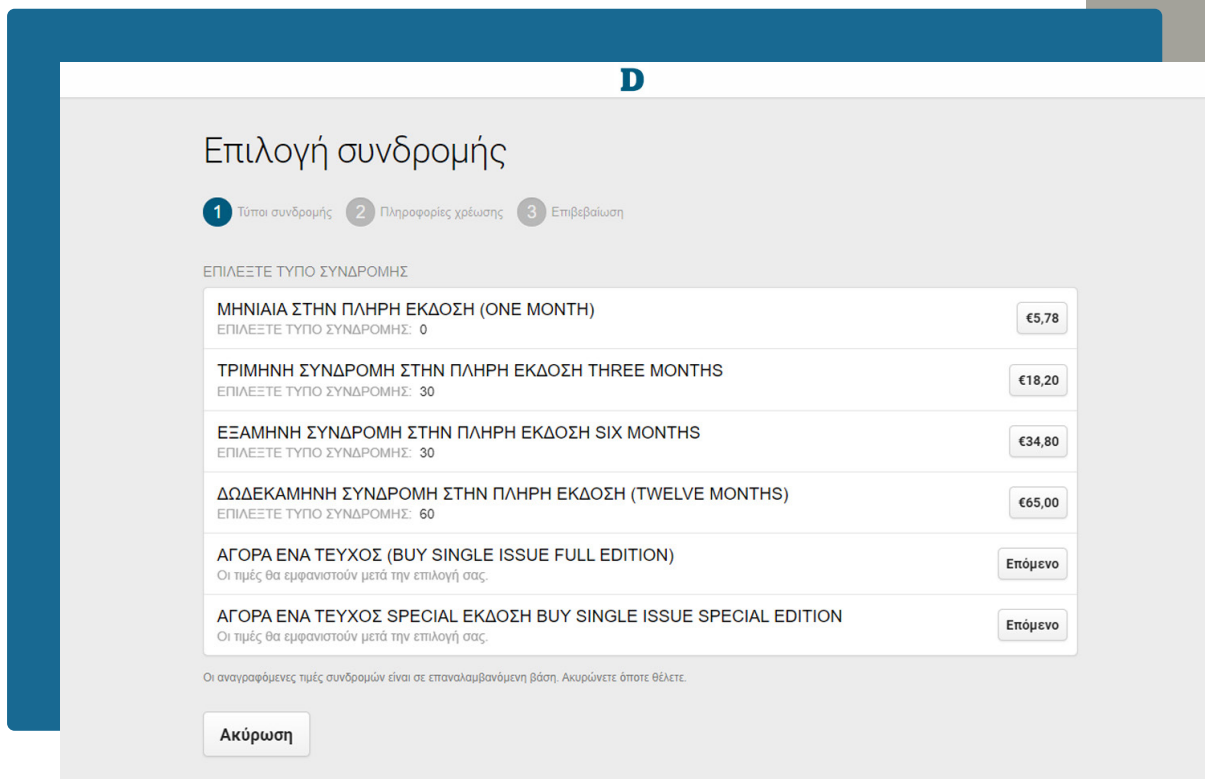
D

Επιλογή συνδρομής

1 Τύποι συνδρομής 2 Πληροφορίες χρέωσης 3 Επιβεβαίωση

ΕΠΙΛΕΞΤΕ ΤΥΠΟ ΣΥΝΔΡΟΜΗΣ

ΜΗΝΙΑΙΑ ΣΤΗΝ ΠΛΗΡΗ ΕΚΔΟΣΗ (ONE MONTH)
ΕΠΙΛΕΞΤΕ ΤΥΠΟ ΣΥΝΔΡΟΜΗΣ: 0
€5,78

ΤΡΙΜΗΝΗ ΣΥΝΔΡΟΜΗ ΣΤΗΝ ΠΛΗΡΗ ΕΚΔΟΣΗ THREE MONTHS
ΕΠΙΛΕΞΤΕ ΤΥΠΟ ΣΥΝΔΡΟΜΗΣ: 30
€18,20

ΕΞΑΜΗΝΗ ΣΥΝΔΡΟΜΗ ΣΤΗΝ ΠΛΗΡΗ ΕΚΔΟΣΗ SIX MONTHS
ΕΠΙΛΕΞΤΕ ΤΥΠΟ ΣΥΝΔΡΟΜΗΣ: 30
€34,80

ΔΩΔΕΚΑΜΗΝΗ ΣΥΝΔΡΟΜΗ ΣΤΗΝ ΠΛΗΡΗ ΕΚΔΟΣΗ (TWELVE MONTHS)
ΕΠΙΛΕΞΤΕ ΤΥΠΟ ΣΥΝΔΡΟΜΗΣ: 60
€65,00

ΑΓΟΡΑ ΕΝΑ ΤΕΥΧΟΣ (BUY SINGLE ISSUE FULL EDITION)
Οι τιμές θα εμφανιστούν μετά την επιλογή σας.
Επόμενο

ΑΓΟΡΑ ΕΝΑ ΤΕΥΧΟΣ SPECIAL ΕΚΔΟΣΗ BUY SINGLE ISSUE SPECIAL EDITION
Οι τιμές θα εμφανιστούν μετά την επιλογή σας.
Επόμενο

Οι αναγραφόμενες τιμές συνδρομών είναι σε επαναλαμβανόμενη βάση. Ακυρώνετε όποτε θέλετε.

Ακύρωση